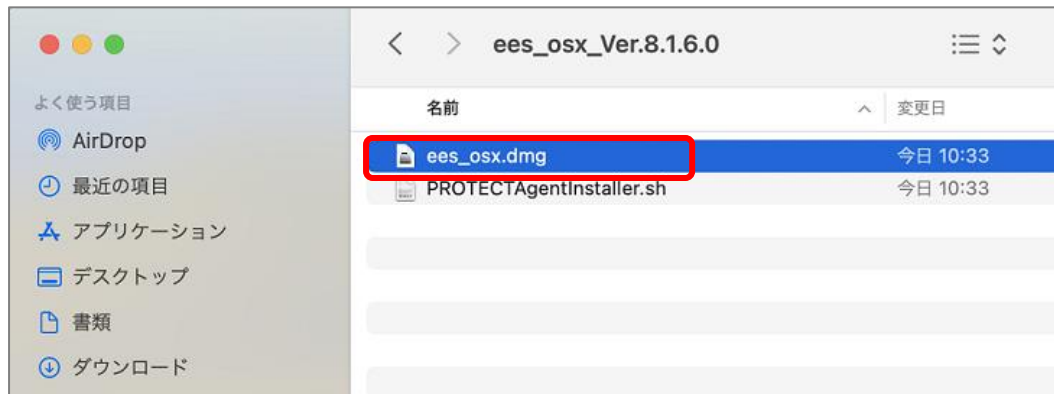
ees_osx_Ver.8.1.6.0

よく使う項目
AirDrop
最近の項目
アプリケーション
デスクトップ
書類
ダウンロード

| 名前 | 変更日 |
|---|---|
| ees_osx.dmg | 今日 10:33 |
| PROTECTAgentInstaller.sh | 今日 10:33 |